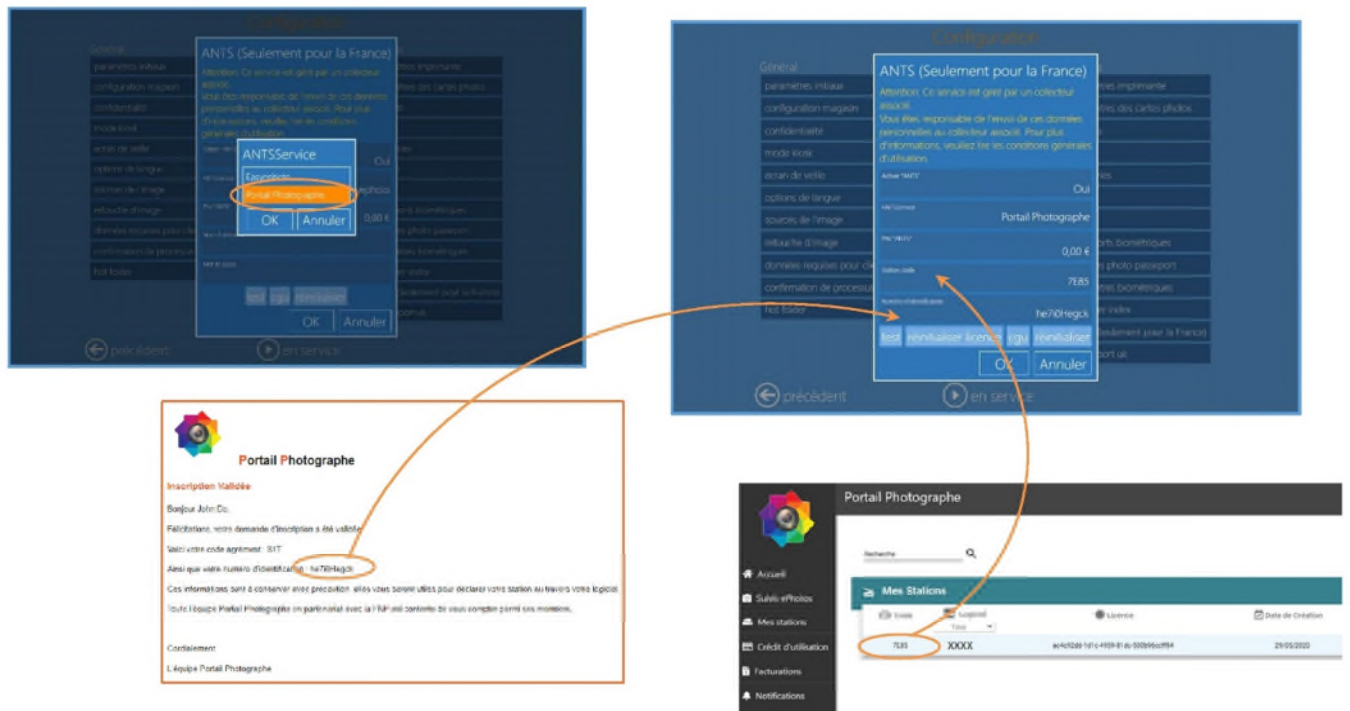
Configuration

Général
paramètres initiaux
configuration magasin
confidentialité
mode kiosk
écran de veille
options de langue
sources de l'image
retouche d'image
données requises pour cl
confirmation de processu
hot folder

ANTS (Seulement pour la France)
Attention: Ce service est géré par un collecteur associé.
Vous êtes responsable de l'envoi de ces données personnelles au collecteur associé. Pour plus d'informations, veuillez lire les conditions générales d'utilisation.

ANTSService
Easyphoto
Portail Photographe
OK Annuler

Oui
0,00 €
test cgu réinitialiser
OK Annuler

précédent
en service

Configuration

Général
paramètres initiaux
configuration magasin
confidentialité
mode kiosk
écran de veille
options de langue
sources de l'image
retouche d'image
données requises pour cl
confirmation de processu
hot folder

ANTS (Seulement pour la France)
Attention: Ce service est géré par un collecteur associé.
Vous êtes responsable de l'envoi de ces données personnelles au collecteur associé. Pour plus d'informations, veuillez lire les conditions générales d'utilisation.

Activer "ANTS"
Oui
Portail Photographe
0,00 €
7E85
he7i0Hegck
test réinitialiser licence cgu réinitialiser
OK Annuler

précédent
en service

Portail Photographe

Inscription Validée

Bonjour John Do,

Félicitations, votre demande d'inscription a été validée.

Voici votre code agrément : 317

Ainsi que votre numéro d'identification : he7i0Hegck

Ces informations sont à conserver avec précaution, elles vous seront utiles pour déclarer votre station au travers votre logiciel.

Toute l'équipe Portail Photographe en partenariat avec la FNP est contente de vous compter parmi ses membres.

Cordialement

L'équipe Portail Photographe

Portail Photographe

Recherche

Accueil
Suivis ePhotos
Mes stations
Crédit d'utilisation
Facturations
Notifications

Mes Stations

| Code | Logiciel | Licence | Date de Création |
|---|---|---|---|
| 7E85 | XXXX | ac4c92de-1d1c-4959-81ac-500b96cdf984 | 29/05/2020 |